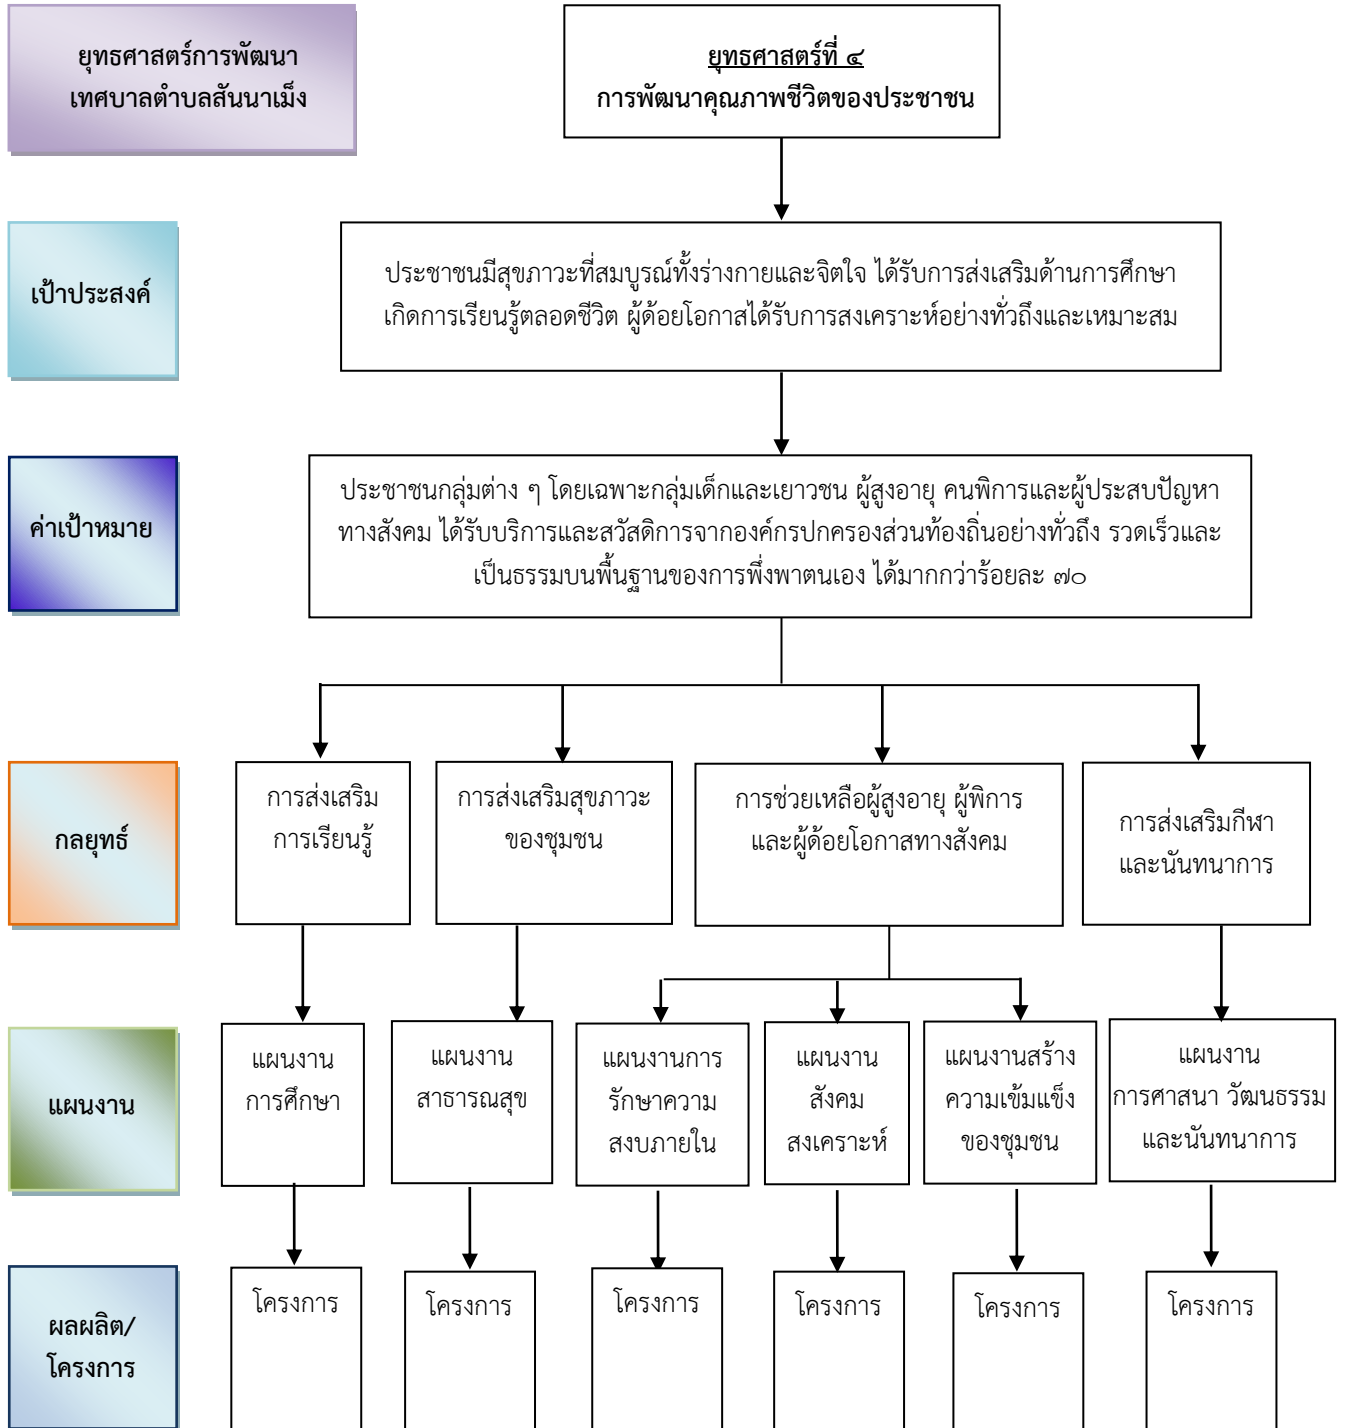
ยุทธศาสตร์การพัฒนา เทศบาลตำบลสันนาเม็ง

ยุทธศาสตร์ที่ ๔
การพัฒนาคุณภาพชีวิตของประชาชน

เป้าประสงค์

ประชาชนมีสุขภาวะที่สมบูรณ์ทั้งร่างกายและจิตใจ ได้รับการส่งเสริมด้านการศึกษา เกิดการเรียนรู้ตลอดชีวิต ผู้ด้อยโอกาสได้รับการสงเคราะห์อย่างทั่วถึงและเหมาะสม

ค่าเป้าหมาย

ประชาชนกลุ่มต่าง ๆ โดยเฉพาะกลุ่มเด็กและเยาวชน ผู้สูงอายุ คนพิการและผู้ประสบปัญหาทางสังคม ได้รับบริการและสวัสดิการจากองค์กรปกครองส่วนท้องถิ่นอย่างทั่วถึง รวดเร็วและเป็นธรรมบนพื้นฐานของการพึ่งพาตนเอง ได้มากกว่าร้อยละ ๗๐

กลยุทธ์

การส่งเสริม การเรียนรู้

การส่งเสริมสุขภาวะ ของชุมชน

การช่วยเหลือผู้สูงอายุ ผู้พิการ และผู้ด้อยโอกาสทางสังคม

การส่งเสริมกีฬา และนันทนาการ

แผนงาน

แผนงาน การศึกษา

แผนงาน สาธารณสุข

แผนงานการ รักษาความ สงบภายใน

แผนงาน สังคม สงเคราะห์

แผนงานสร้าง ความเข้มแข็ง ของชุมชน

แผนงาน การศาสนา วัฒนธรรม และนันทนาการ

ผลผลิต/ โครงการ

โครงการ

โครงการ

โครงการ

โครงการ

โครงการ

โครงการ